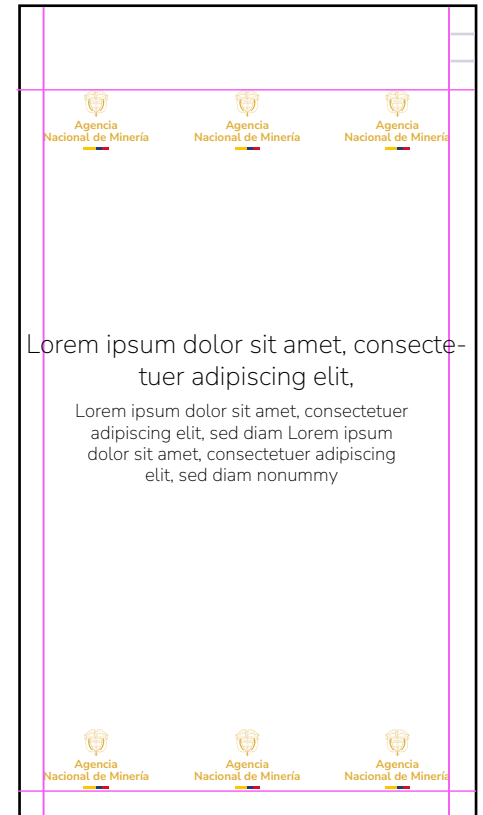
Agencia
Nacional de Minería

Agencia
Nacional de Minería

Agencia
Nacional de Minería

Lorem ipsum dolor sit amet, consectetuer adipiscing elit,

Lorem ipsum dolor sit amet, consectetuer adipiscing elit, sed diam Lorem ipsum dolor sit amet, consectetuer adipiscing elit, sed diam nonummy

Agencia
Nacional de Minería

Agencia
Nacional de Minería

Agencia
Nacional de Minería